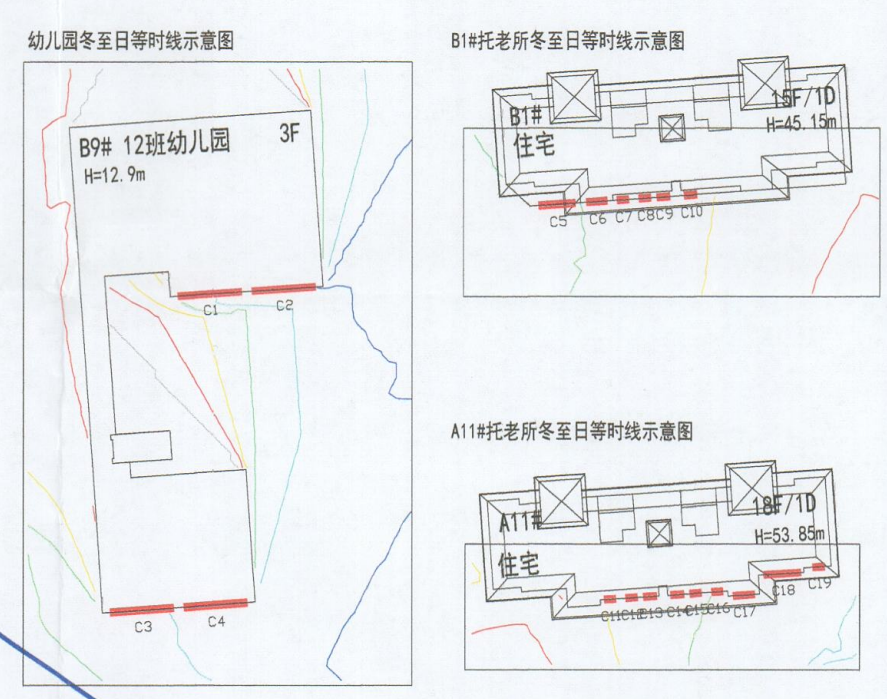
幼儿园冬至日等时线示意图

B9# 12班幼儿园 3F
H=12.9m

C1 C2

C3 C4

B1#托老所冬至日等时线示意图

B1#
住宅
15F/1D
H=45.15m

C5 C6 C7 C8C9 C10

A11#托老所冬至日等时线示意图

A11#
住宅
18F/1D
H=53.85m

C11C12C13 C14C15C16 C17 C18 C19